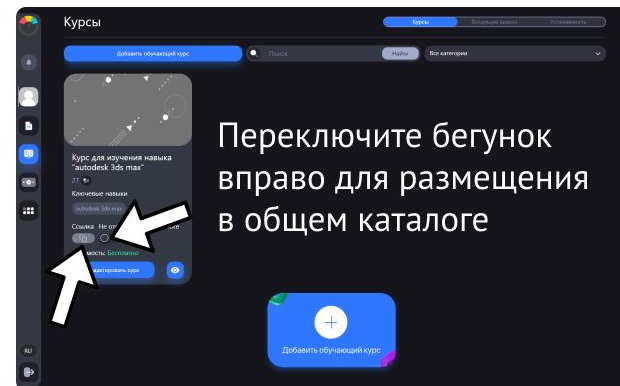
Курсы

Курсы | Входящие заявки | Успеваемость

Добавить обучающий курс

Поиск

Найти

Все категории

Курс для изучения навыка "autodesk 3ds max"

27

Ключевые навыки

autodesk 3ds max

Ссылка Не от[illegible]

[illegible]мость: Бесплатно

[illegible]актировать курс

Переключите бегунок вправо для размещения в общем каталоге

Добавить обучающий курс

RU